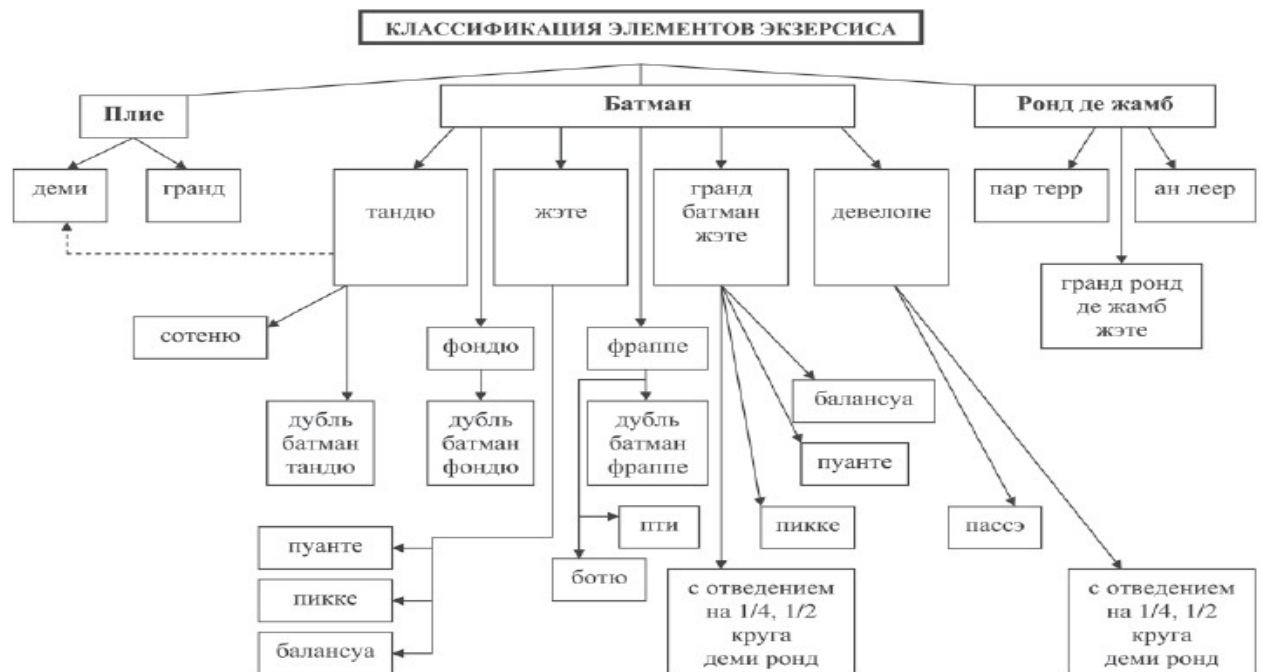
КЛАССИФИКАЦИЯ ЭЛЕМЕНТОВ ЭКЗЕРСИСА

Плие

Батман

Ронд де жамб

деми

гранд

тандю

жэте

гранд батман жэте

девелопе

пар терр

ан леер

гранд ронд де жамб жэте

сотеню

фондю

фраппе

балансуа

дубль батман тандю

дубль батман фондю

дубль батман фраппе

пуанте

пти

пикке

пассэ

пуанте

ботю

пикке

с отведением на 1/4, 1/2 круга деми ронд

с отведением на 1/4, 1/2 круга деми ронд

балансуа